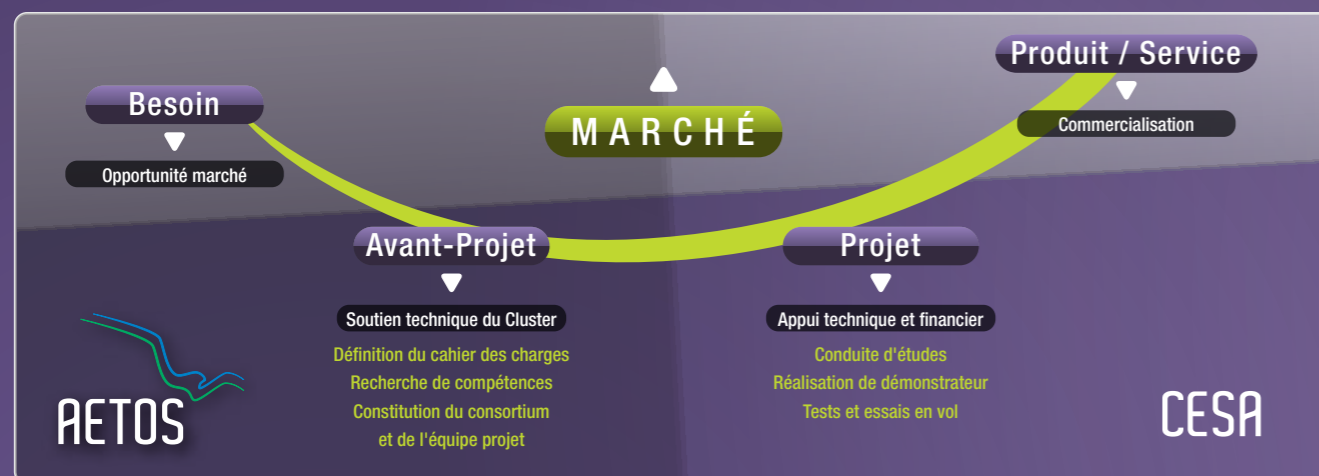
Besoin

Opportunité marché

MARCHÉ

Produit / Service

Commercialisation

Avant-Projet

Soutien technique du Cluster

Définition du cahier des charges
Recherche de compétences
Constitution du consortium
et de l'équipe projet

Projet

Appui technique et financier

Conduite d'études
Réalisation de démonstrateur
Tests et essais en vol

AETOS

CESA